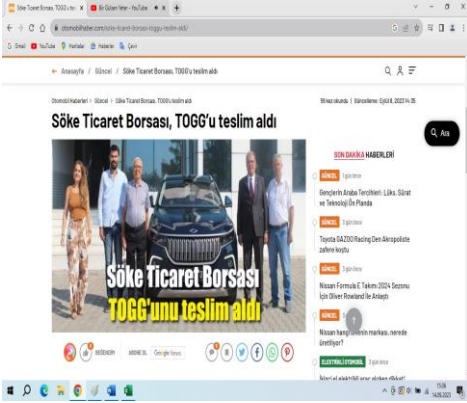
Söke Ticaret Borsası, TOGG'u t × | Bir Gülsen Yeter - YouTube × | +

otomobilhaber.com/soke-ticaret-borsasi-toggu-teslim-aldi/

Gmail | YouTube | Haritalar | Haberler | Çeviri

← Anasayfa / Güncel / Söke Ticaret Borsası, TOGG'u teslim aldı

Otomobil Haberleri > Güncel > Söke Ticaret Borsası, TOGG'u teslim aldı | 98 kez okundu | Güncelleme: Eylül 8, 2023 14:35

Söke Ticaret Borsası, TOGG'u teslim aldı

Ara

Söke Ticaret Borsası
TOGG'unu teslim aldı

SON DAKİKA HABERLERİ

GÜNCEL 3 gün önce
Gençlerin Araba Tercihleri: Lüks, Sürat ve Teknoloji Ön Planda

GÜNCEL 3 gün önce
Toyota GAZOO Racing Den Akropoliste zafere koştu

GÜNCEL 3 gün önce
Nissan Formula E Takımı 2024 Sezonu İçin Oliver Rowland İle Anlaştı

GÜNCEL 3 gün önce
Nissan hangi ülkenin markası, nerede üretiliyor?

ELEKTRİKLİ OTOMOBİL 3 gün önce
İkinci el elektrikli araç alırken dikkat!

BEĞENDİM | ABONE OL | Google News

15:36
14.09.2023